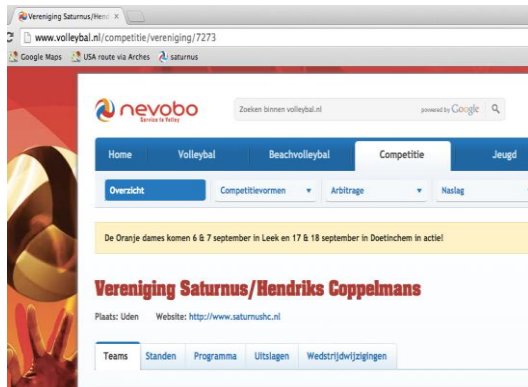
Vereniging Saturnus/Hend ×

www.volleybal.nl/competitie/vereniging/7273

Google Maps USA route via Arches saturnus

nevobo
Service is Volley

Zoeken binnen volleybal.nl powered by Google

Home Volleybal Beachvolleybal Competitie Jeugd

Overzicht Competitievormen Arbitrage Naslag

De Oranje dames komen 6 & 7 september in Leek en 17 & 18 september in Doetinchem in actie!

Vereniging Saturnus/Hendriks Coppelmans

Plaats: Uden Website: http://www.saturnushc.nl

Teams Standen Programma Uitslagen Wedstrijdwijzigingen